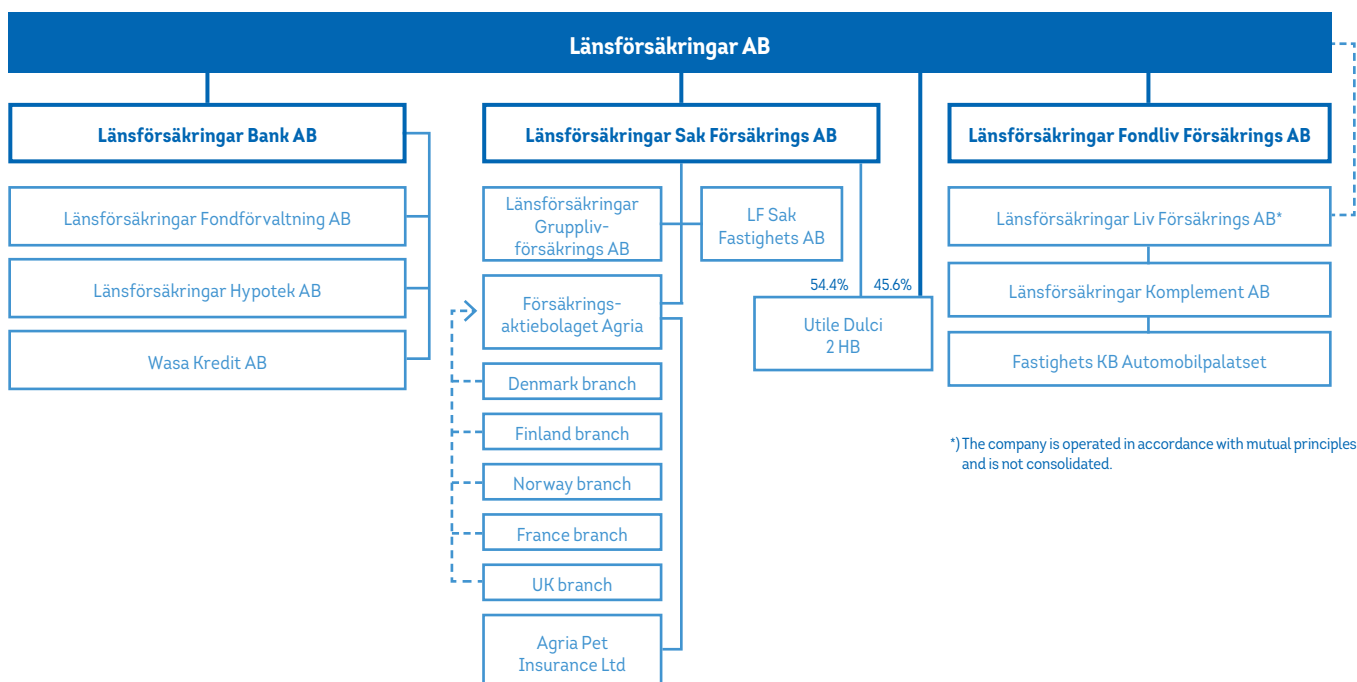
Länsförsäkringar AB

Länsförsäkringar Bank AB

Länsförsäkringar Fondförvaltning AB

Länsförsäkringar Hypotek AB

Wasa Kredit AB

Länsförsäkringar Sak Försäkrings AB

Länsförsäkringar Gruppliv-försäkrings AB

LF Sak Fastighets AB

Försäkrings-aktiebolaget Agria

Denmark branch

Finland branch

Norway branch

France branch

UK branch

Agria Pet Insurance Ltd

54.4%

45.6%

Utile Dulci 2 HB

Länsförsäkringar Fondliv Försäkrings AB

Länsförsäkringar Liv Försäkrings AB*

Länsförsäkringar Komplement AB

Fastighets KB Automobilpalatset

*) The company is operated in accordance with mutual principles and is not consolidated.